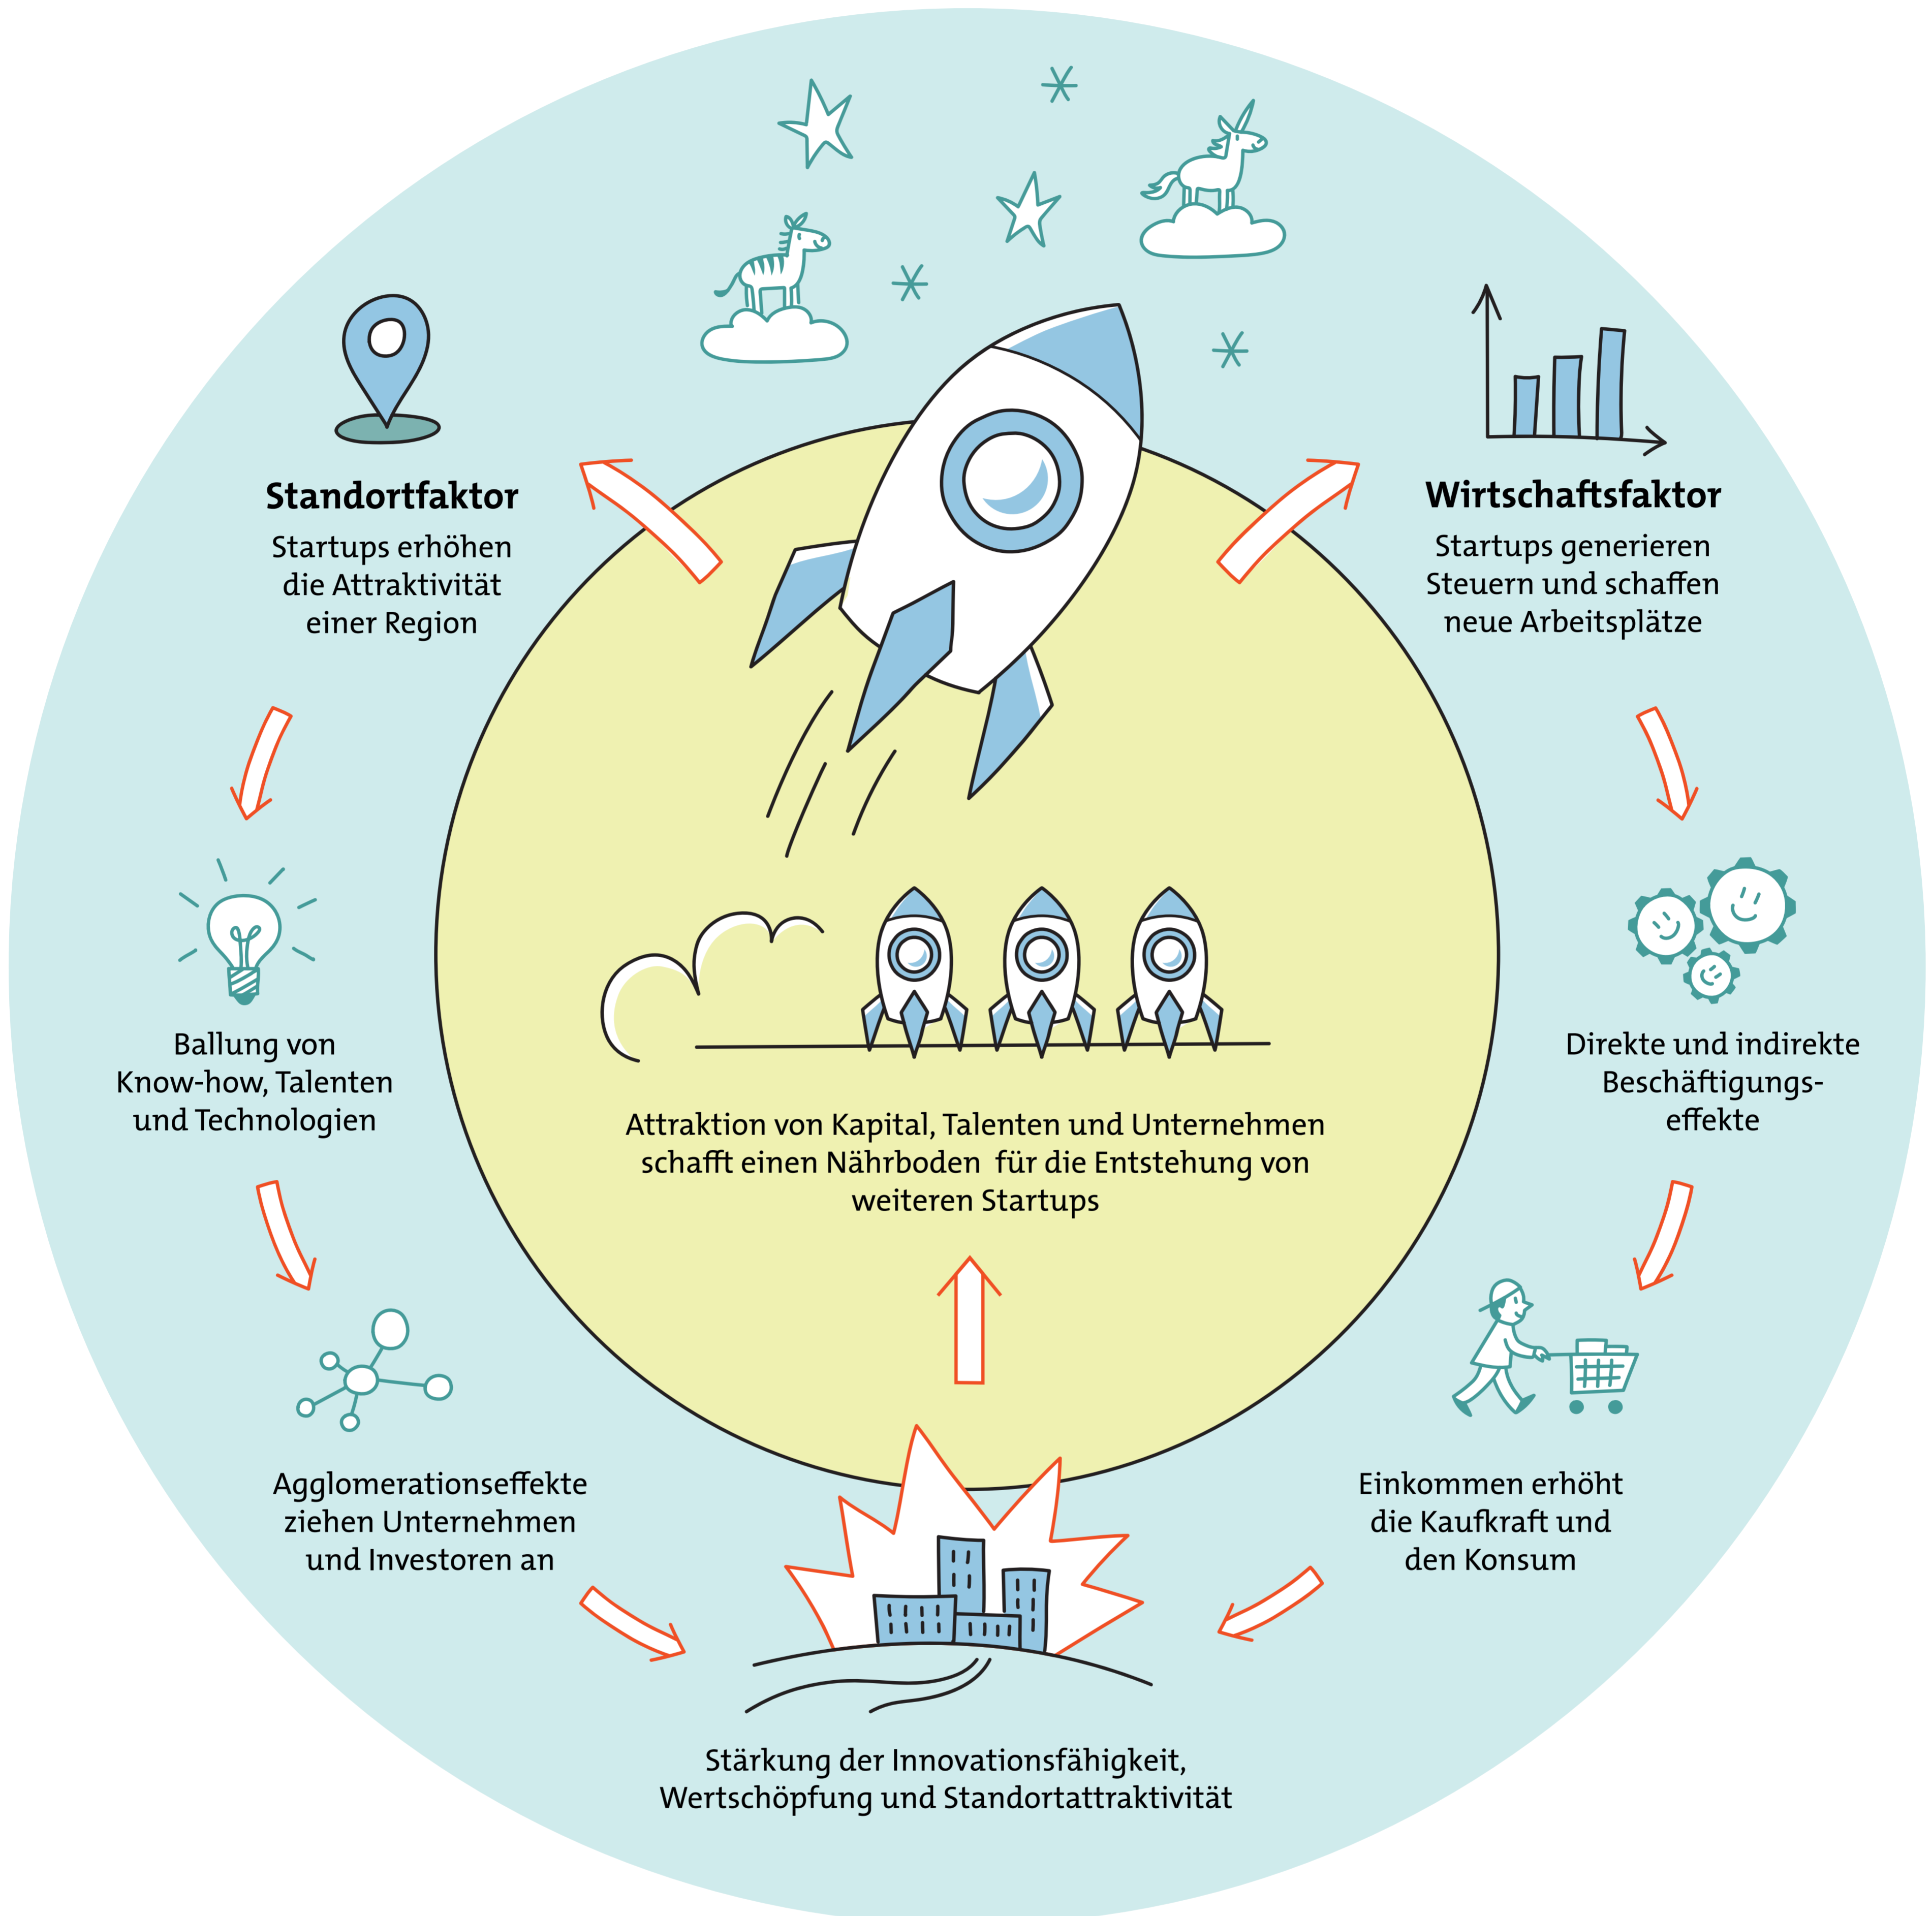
Standortfaktor
Startups erhöhen die Attraktivität einer Region

Wirtschaftsfaktor
Startups generieren Steuern und schaffen neue Arbeitsplätze

Ballung von Know-how, Talenten und Technologien

Direkte und indirekte Beschäftigungseffekte

Attraktion von Kapital, Talenten und Unternehmen schafft einen Nährboden für die Entstehung von weiteren Startups

Agglomerationseffekte ziehen Unternehmen und Investoren an

Einkommen erhöht die Kaufkraft und den Konsum

Stärkung der Innovationsfähigkeit, Wertschöpfung und Standortattraktivität